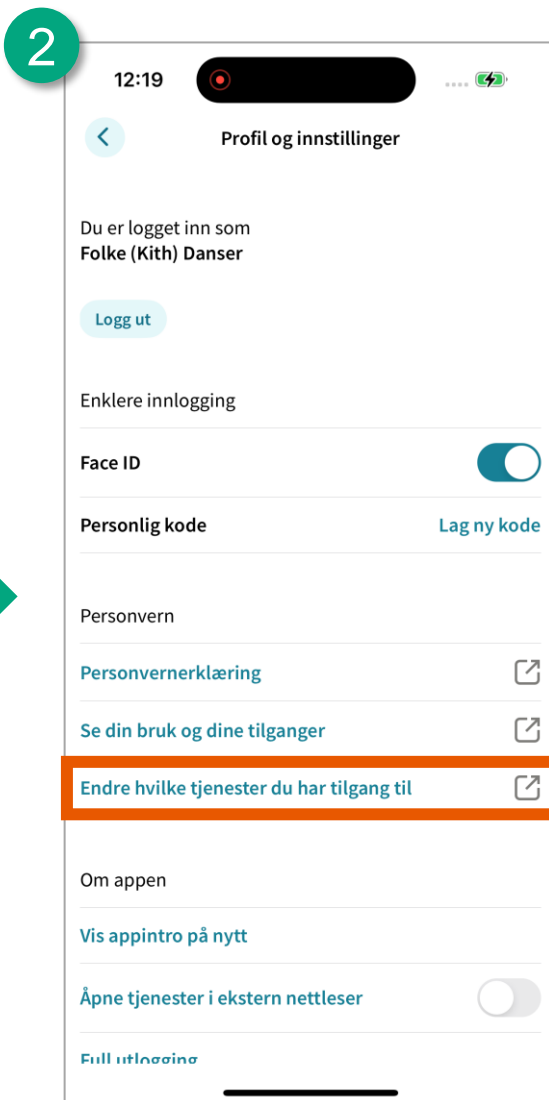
2

12:19

Profil og innstillinger

Du er logget inn som
Folke (Kith) Danser

Logg ut

Enklere innlogging

Face ID

Personlig kode Lag ny kode

Personvern

Personvernerklæring

Se din bruk og dine tilganger

Endre hvilke tjenester du har tilgang til

Om appen

Vis appintro på nytt

Åpne tjenester i ekstern nettleser

Full utlogging